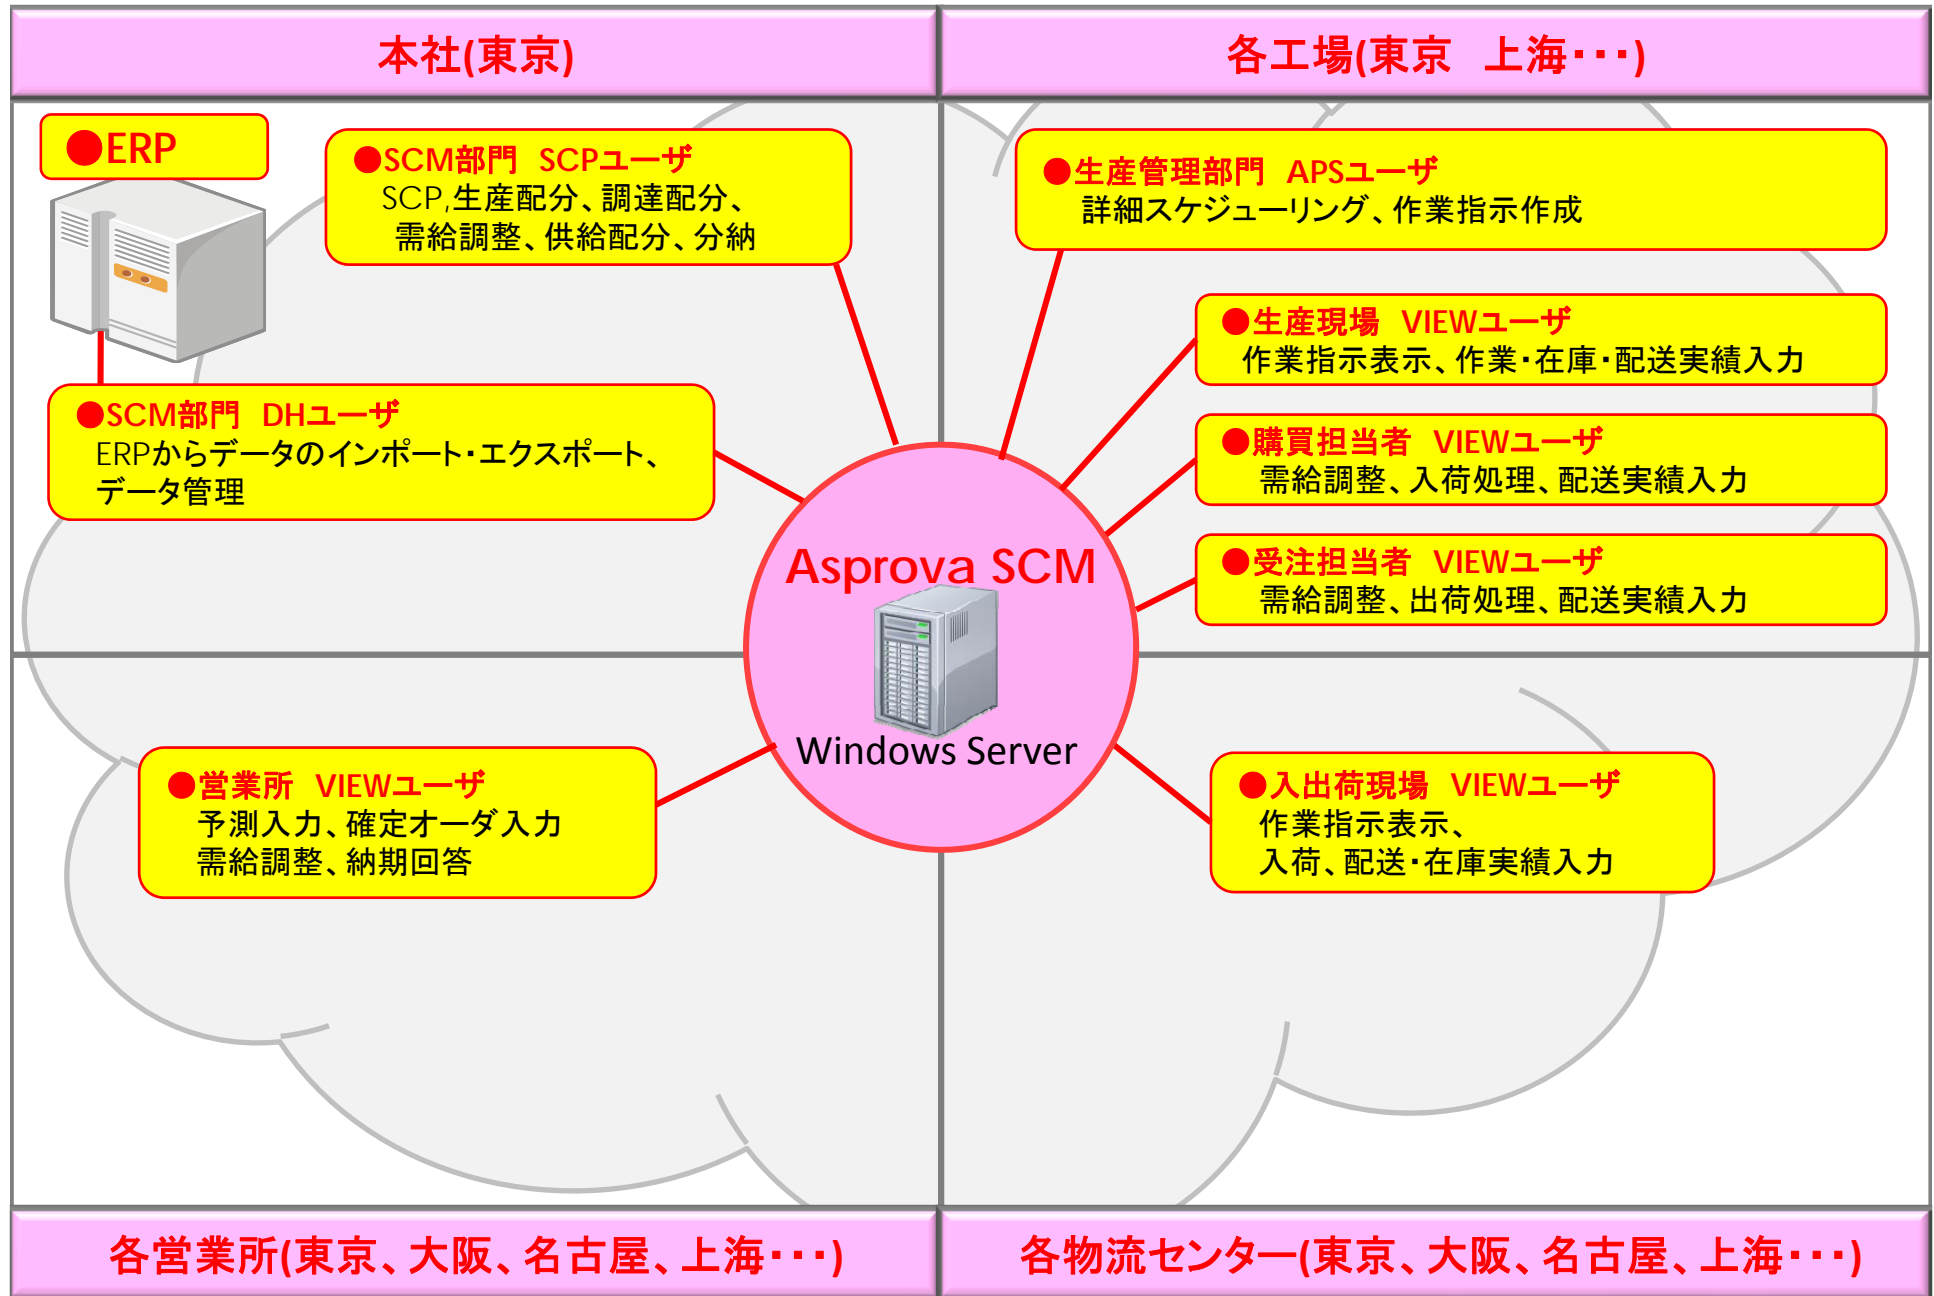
本社(東京)

各工場(東京　上海･･･)

●ERP

●SCM部門　SCPユーザ
SCP,生産配分、調達配分、需給調整、供給配分、分納

●生産管理部門　APSユーザ
詳細スケジューリング、作業指示作成

●生産現場　VIEWユーザ
作業指示表示、作業･在庫･配送実績入力

●SCM部門　DHユーザ
ERPからデータのインポート･エクスポート、データ管理

●購買担当者　VIEWユーザ
需給調整、入荷処理、配送実績入力

●受注担当者　VIEWユーザ
需給調整、出荷処理、配送実績入力

Asprova SCM

Windows Server

●営業所　VIEWユーザ
予測入力、確定オーダ入力
需給調整、納期回答

●入出荷現場　VIEWユーザ
作業指示表示、
入荷、配送･在庫実績入力

各営業所(東京、大阪、名古屋、上海･･･)

各物流センター(東京、大阪、名古屋、上海･･･)